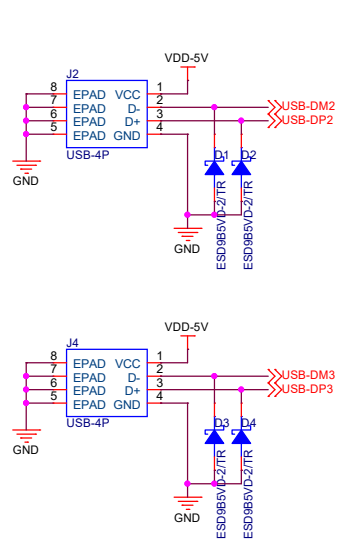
VDD-5V
J2
8 EPAD VCC 1
7 EPAD D- 2
6 EPAD D+ 3
5 EPAD GND 4
USB-4P
USB-DM2
USB-DP2
D1
D2
GND
GND
ESD9B5VD-2/TR
ESD9B5VD-2/TR

VDD-5V
J4
8 EPAD VCC 1
7 EPAD D- 2
6 EPAD D+ 3
5 EPAD GND 4
USB-4P
USB-DM3
USB-DP3
D3
D4
GND
GND
ESD9B5VD-2/TR
ESD9B5VD-2/TR